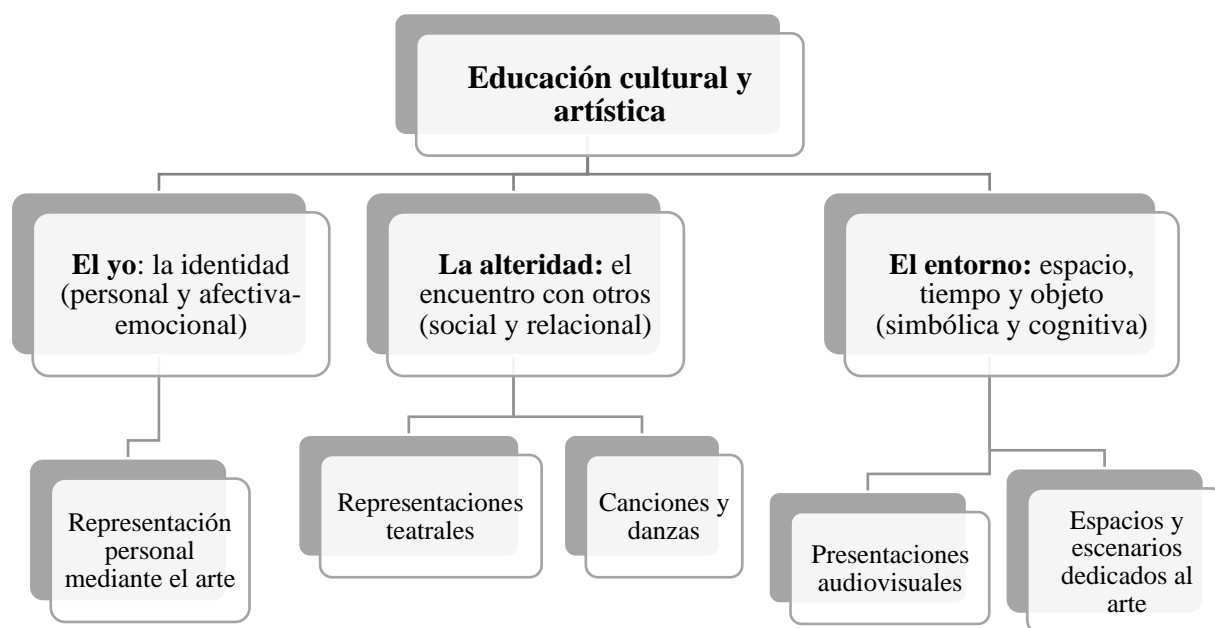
**Educación cultural y artística**

**El yo**: la identidad (personal y afectiva-emocional)

**La alteridad:** el encuentro con otros (social y relacional)

**El entorno:** espacio, tiempo y objeto (simbólica y cognitiva)

Representación personal mediante el arte

Representaciones teatrales

Canciones y danzas

Presentaciones audiovisuales

Espacios y escenarios dedicados al arte